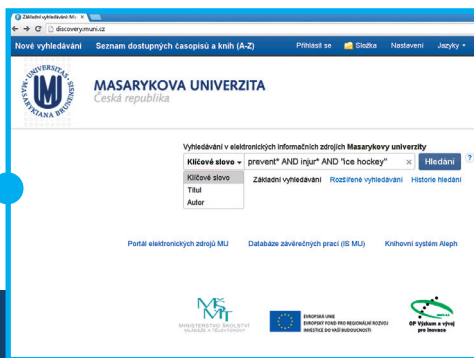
Základní vyhledávání: M
discovery.muni.cz

Nové vyhledávání   Seznam dostupných časopisů a knih (A-Z)   Přihlásit se   Složka   Nastavení   Jazyky

UNIVERSITAS MASARYKIANA BRUNENSIS
MASARYKOVA UNIVERZITA
Česká republika

Vyhledávání v elektronických informačních zdrojích Masarykovy univerzity
Klíčové slovo   prevent* AND injur* AND "ice hockey"   ×   Hledání   ?
Klíčové slovo
Titul
Autor
Základní vyhledávání   Rozšířené vyhledávání   Historie hledání

Portál elektronických zdrojů MU   Databáze závěrečných prací (IS MU)   Knihovní systém Aleph

MINISTERSTVO ŠKOLSTVÍ, MLÁDEŽE A TĚLOVÝCHOVY
EVROPSKÁ UNIE
EVROPSKÝ FOND PRO REGIONÁLNÍ ROZVOJ
INVESTICE DO VAŠÍ BUDOUCNOSTI
OP Výzkum a vývoj pro inovace